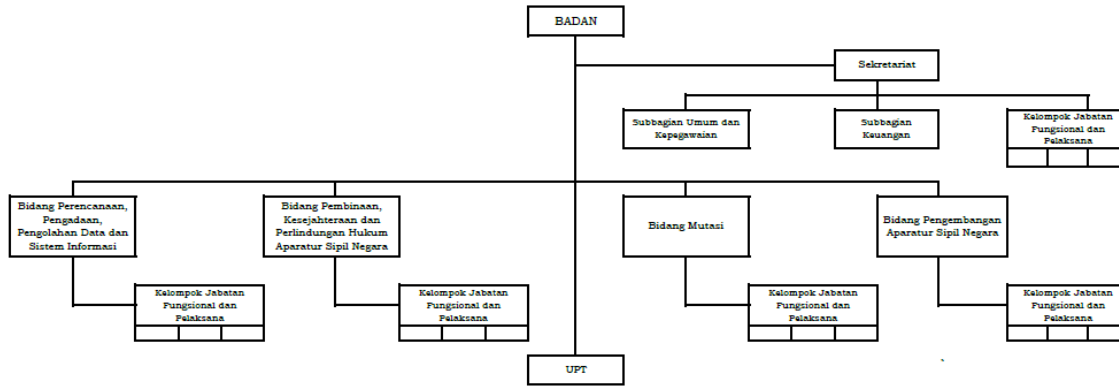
BADAN

Sekretariat

Subbagian Umum dan Kepegawaian

Subbagian Keuangan

Kelompok Jabatan Fungsional dan Pelaksana

Bidang Perencanaan, Pengadaan, Pengolahan Data dan Sistem Informasi

Kelompok Jabatan Fungsional dan Pelaksana

Bidang Pembinaan, Kesejahteraan dan Perlindungan Hukum Aparatur Sipil Negara

Kelompok Jabatan Fungsional dan Pelaksana

Bidang Mutasi

Kelompok Jabatan Fungsional dan Pelaksana

Bidang Pengembangan Aparatur Sipil Negara

Kelompok Jabatan Fungsional dan Pelaksana

UPT